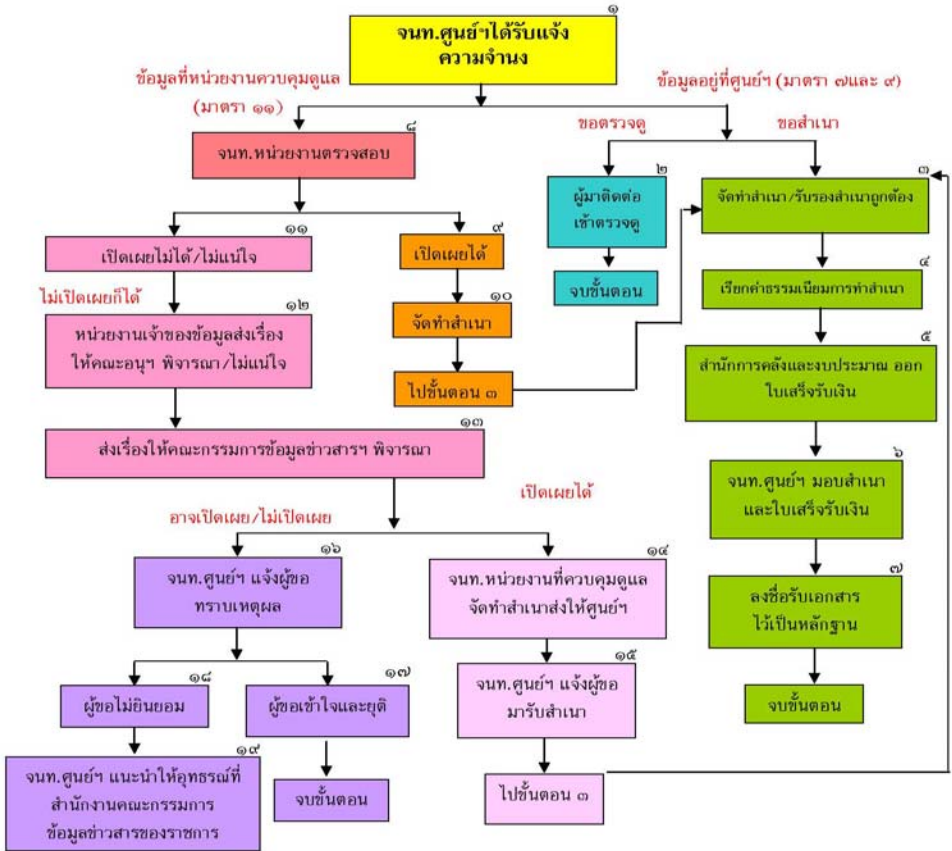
๑
จนท.ศูนย์ฯได้รับแจ้งความจำนง

ข้อมูลที่หน่วยงานควบคุมดูแล (มาตรา ๑๑)

ข้อมูลอยู่ที่ศูนย์ฯ (มาตรา ๗และ ๙)

๘
จนท.หน่วยงานตรวจสอบ

ขอตรวจดู

ขอสำเนา

๒
ผู้มาติดต่อเข้าตรวจดู

จบขั้นตอน

๓
จัดทำสำเนา/รับรองสำเนาถูกต้อง

๔
เรียกค่าธรรมเนียมการทำสำเนา

๕
สำนักการคลังและงบประมาณ ออกใบเสร็จรับเงิน

๖
จนท.ศูนย์ฯ มอบสำเนาและใบเสร็จรับเงิน

๗
ลงชื่อรับเอกสารไว้เป็นหลักฐาน

จบขั้นตอน

๑๑
เปิดเผยไม่ได้/ไม่แน่ใจ

๙
เปิดเผยได้

ไม่เปิดเผยก็ได้

๑๒
หน่วยงานเจ้าของข้อมูลส่งเรื่องให้คณะอนุฯ พิจารณา/ไม่แน่ใจ

๑๐
จัดทำสำเนา

ไปขั้นตอน ๓

๑๓
ส่งเรื่องให้คณะกรรมการข้อมูลข่าวสารฯ พิจารณา

เปิดเผยได้

อาจเปิดเผย/ไม่เปิดเผย

๑๖
จนท.ศูนย์ฯ แจ้งผู้ขอทราบเหตุผล

๑๔
จนท.หน่วยงานที่ควบคุมดูแลจัดทำสำเนาส่งให้ศูนย์ฯ

๑๘
ผู้ขอไม่ยินยอม

๑๗
ผู้ขอเข้าใจและยุติ

๑๕
จนท.ศูนย์ฯ แจ้งผู้ขอมารับสำเนา

๑๙
จนท.ศูนย์ฯ แนะนำให้อุทธรณ์ที่สำนักงานคณะกรรมการข้อมูลข่าวสารของราชการ

จบขั้นตอน

ไปขั้นตอน ๓